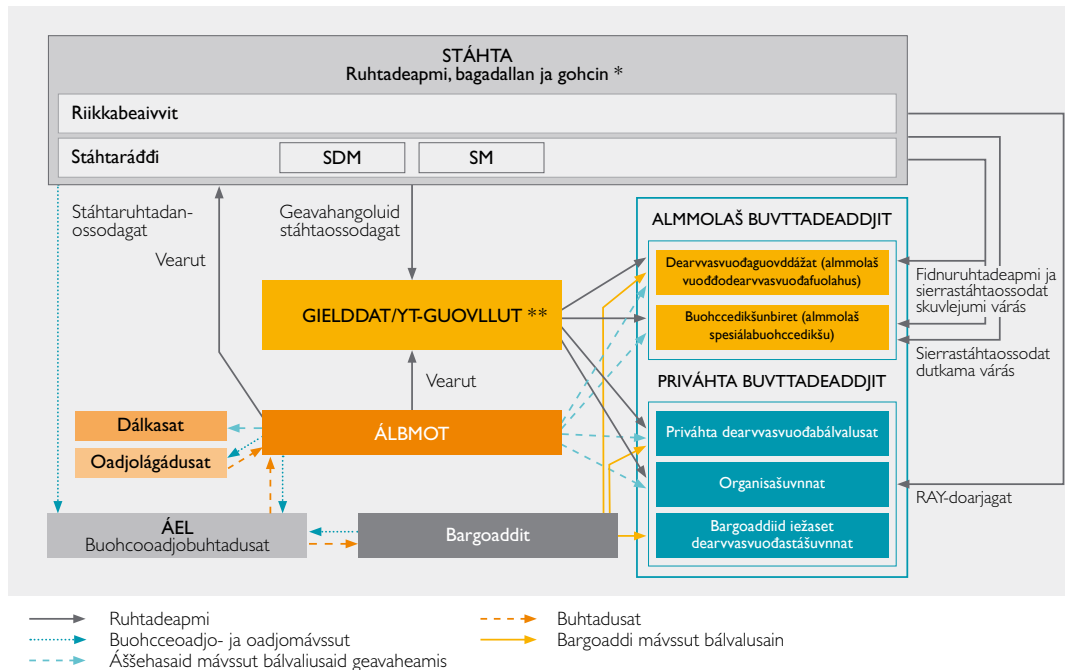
STÁHTA
Ruhtadeapmi, bagadallan ja gohcin *

Riikkabeaivvit

Stáhtaráđđi

SDM

SM

Stáhtaruhtadanossodagat

Vearut

Geavahangoluid stáhtaossodagat

ALMMOLAŠ BUVTTADEADDJIT

Dearvvasvuođaguovddážat (almmolaš vuođđodearvvasvuođafuolahus)

Buohccedikšunbiret (almmolaš spesiálabuohccedikšu)

Fidnuruhtadeapmi ja sierrastáhtaossodat skuvlejumi várás

Sierrastáhtaossodat dutkama várás

GIELDDAT/YT-GUOVLLUT **

Vearut

PRIVÁHTA BUVTTADEADDJIT

Priváhta dearvvasvuođabálvalusat

Organisašuvnnat

Bargoaddiid iežaset dearvvasvuođastášuvnnat

RAY-doarjagat

Dálkasat

Oadjolágádusat

ÁLBMOT

ÁEL
Buohcooadjobuhtadusat

Bargoaddit

Ruhtadeapmi

Buohcceoadjo- ja oadjomávssut

Áššehasaid mávssut bálvaluisaid geavaheamis

Buhtadusat

Bargoaddi mávssut bálvalusain